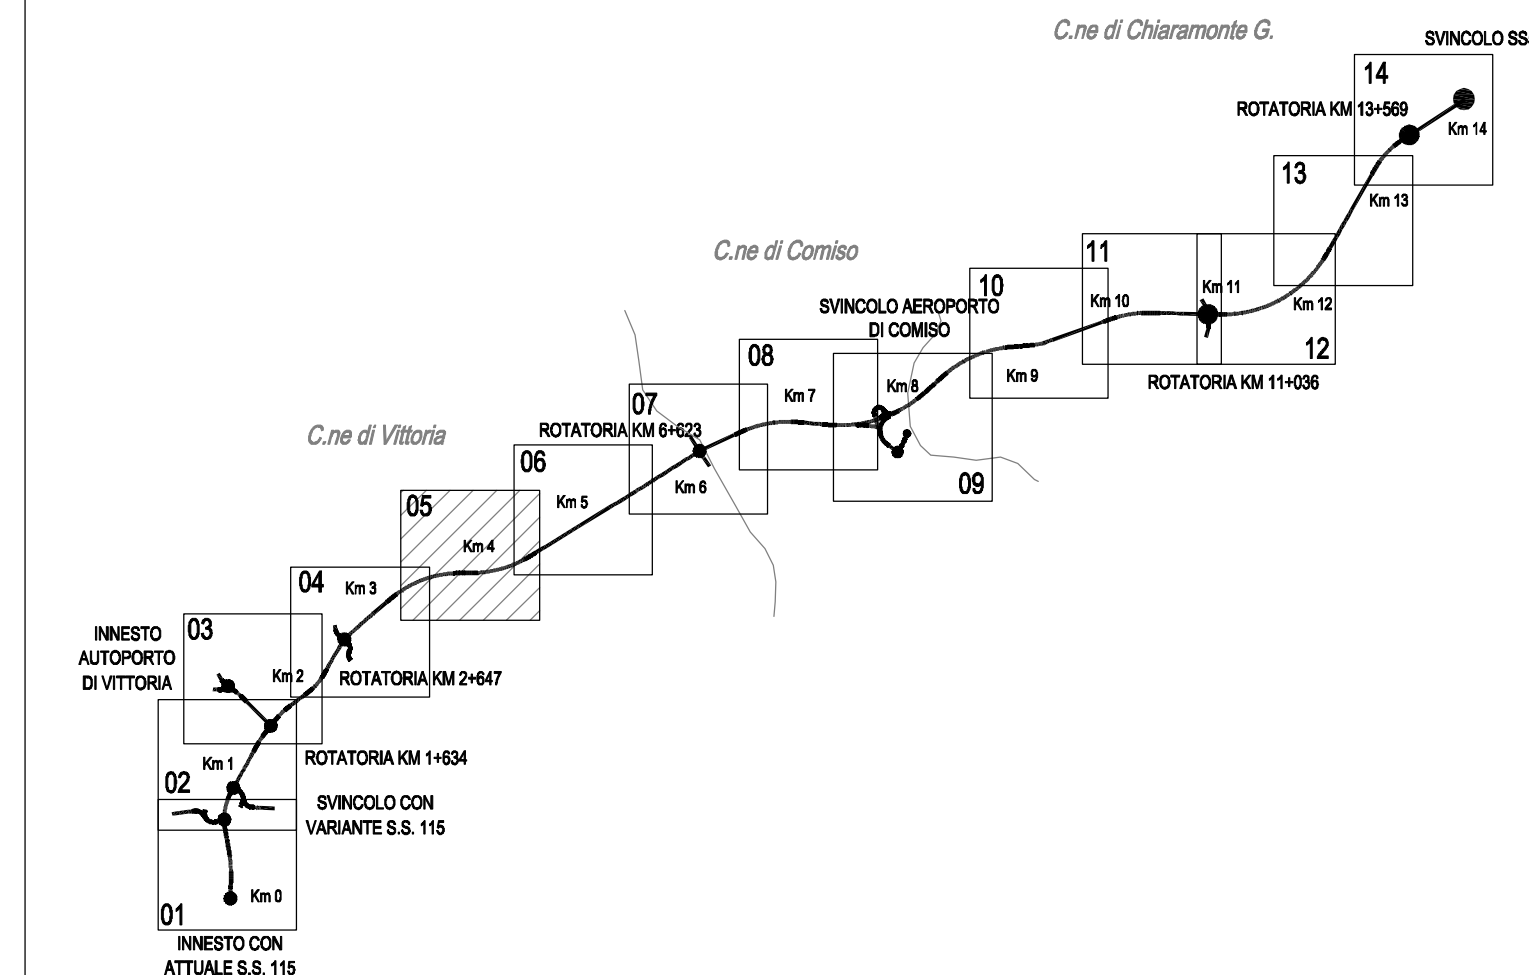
C.ne di Chiaramonte G.

SVINCOLO SS

14

ROTATORIA KM 13+569

Km 14

13

Km 13

C.ne di Comiso

11

Km 11

Km 12

10

Km 10

SVINCOLO AEROPORTO DI COMISO

12

08

Km 9

ROTATORIA KM 11+036

Km 8

Km 7

07

C.ne di Vittoria

ROTATORIA KM 6+623

06

Km 6

09

Km 5

05

Km 4

04

Km 3

INNESTO AUTOPORTO DI VITTORIA

03

Km 2

ROTATORIA KM 2+647

ROTATORIA KM 1+634

Km 1

02

SVINCOLO CON VARIANTE S.S. 115

Km 0

01

INNESTO CON ATTUALE S.S. 115